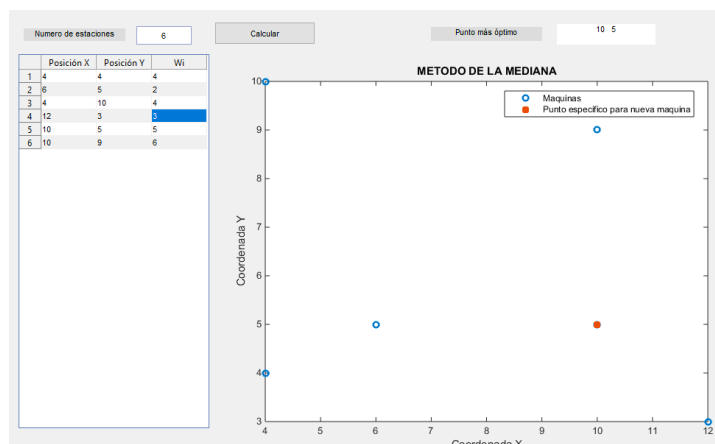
Numero de estaciones 6

Calcular

Punto más óptimo 10 5

| | Posición X | Posición Y | Wi |
|---|---|---|---|
| 1 | 4 | 4 | 4 |
| 2 | 6 | 5 | 2 |
| 3 | 4 | 10 | 4 |
| 4 | 12 | 3 | 3 |
| 5 | 10 | 5 | 5 |
| 6 | 10 | 9 | 6 |

METODO DE LA MEDIANA

Maquinas
Punto especifico para nueva maquina

Coordenada Y

10
9
8
7
6
5
4
3

4 5 6 7 8 9 10 11 12

Coordenada X